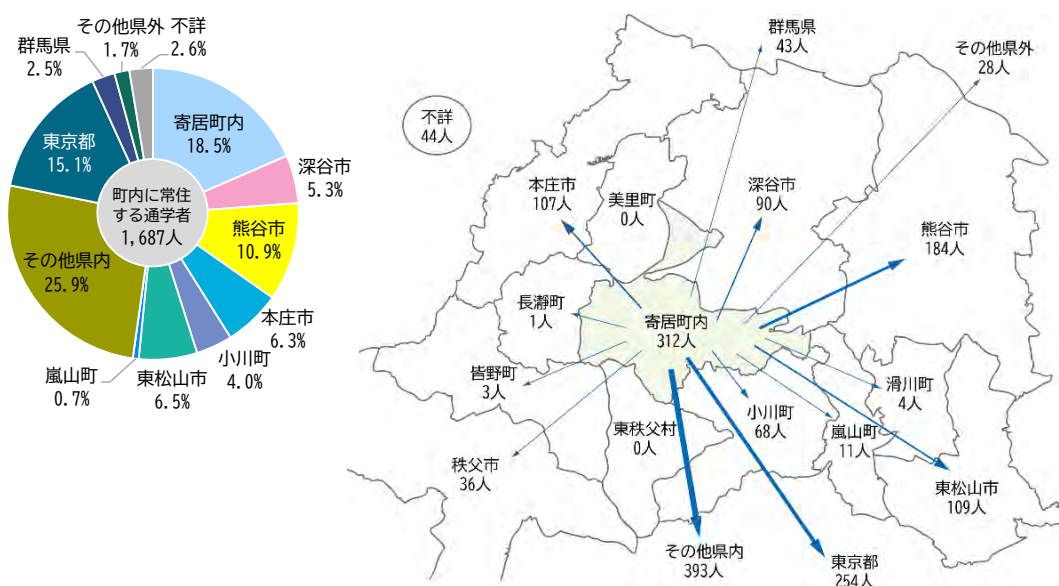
その他県外 1.7%
不詳 2.6%
群馬県 2.5%
寄居町内 18.5%
深谷市 5.3%
東京都 15.1%
町内に常住する通学者 1,687人
熊谷市 10.9%
その他県内 25.9%
本庄市 6.3%
小川町 4.0%
嵐山町 0.7%
東松山市 6.5%

群馬県 43人
その他県外 28人
不詳 44人
本庄市 107人
美里町 0人
深谷市 90人
熊谷市 184人
長瀞町 1人
寄居町内 312人
皆野町 3人
滑川町 4人
小川町 68人
東秩父村 0人
嵐山町 11人
秩父市 36人
東松山市 109人
その他県内 393人
東京都 254人